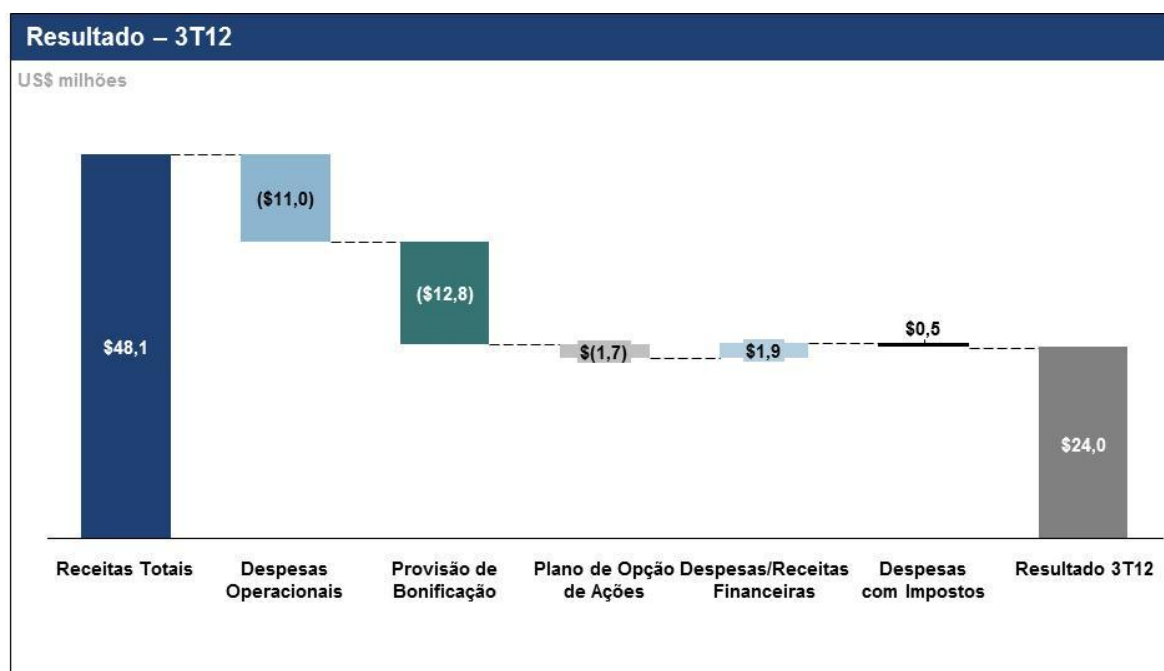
Resultado – 3T12

US$ milhões

$48,1

($11,0)

($12,8)

$(1,7)

$1,9

$0,5

$24,0

Receitas Totais

Despesas Operacionais

Provisão de Bonificação

Plano de Opção de Ações

Despesas/Receitas Financeiras

Despesas com Impostos

Resultado 3T12